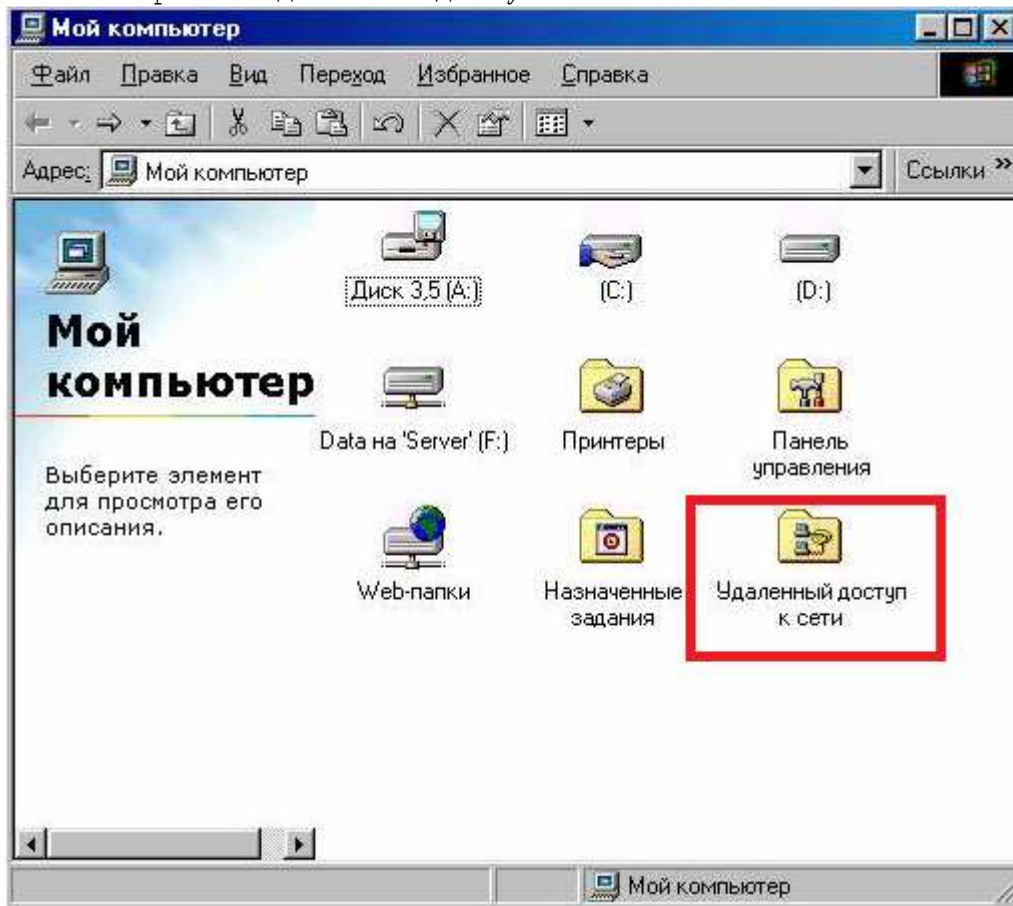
Мой компьютер

Файл Правка Вид Переход Избранное Справка

Адрес: Мой компьютер

Ссылки »

Мой компьютер

Выберите элемент для просмотра его описания.

Диск 3,5 (A:)

(C:)

(D:)

Data на 'Server' (F:)

Принтеры

Панель управления

Web-папки

Назначенные задания

Удаленный доступ к сети

Мой компьютер